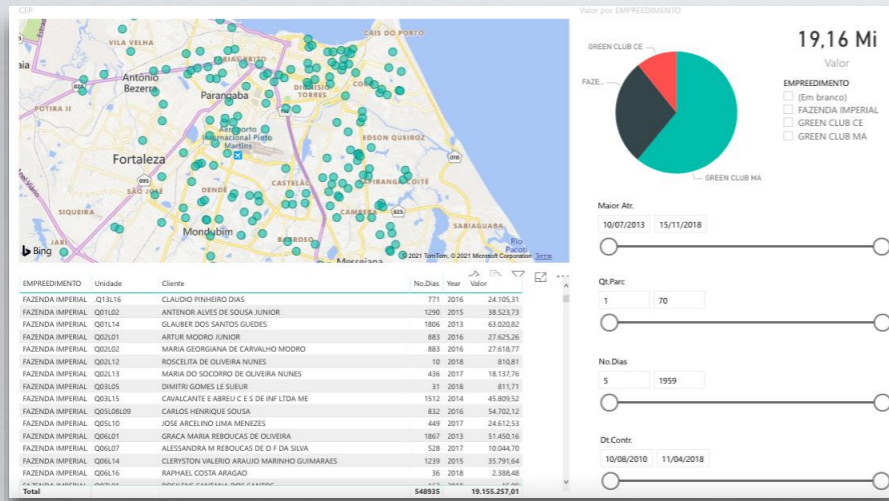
CEP

Valor por EMPREEDIMENTO

VILA VELHA
CAIS DO PORTO
Antônio Bezerra
Parangaba
Aeroporto Internacional Pinto Martins
EDSON QUEIROZ
Fortaleza
SÃO JOSÉ
DENDÊ
CASTELÃO
SAPIRANGA COITÉ
SIQUEIRA
CAMBEBA
SABIAGUABA
Mondubim
BARROSO
Messejana
Bing
© 2021 TomTom, © 2021 Microsoft Corporation Terms

GREEN CLUB CE
FAZE...
GREEN CLUB MA

19,16 Mi
Valor

EMPREEDIMENTO
(Em branco)
FAZENDA IMPERIAL
GREEN CLUB CE
GREEN CLUB MA

| EMPREEDIMENTO | Unidade | Cliente | No.Dias | Year | Valor |
|---|---|---|---|---|---|
| FAZENDA IMPERIAL | Q13L16 | CLAUDIO PINHEIRO DIAS | 771 | 2016 | 24.105,31 |
| FAZENDA IMPERIAL | Q01L02 | ANTENOR ALVES DE SOUSA JUNIOR | 1290 | 2015 | 38.523,73 |
| FAZENDA IMPERIAL | Q01L14 | GLAUBER DOS SANTOS GUEDES | 1806 | 2013 | 63.020,82 |
| FAZENDA IMPERIAL | Q02L01 | ARTUR MODRO JUNIOR | 883 | 2016 | 27.625,26 |
| FAZENDA IMPERIAL | Q02L02 | MARIA GEORGIANA DE CARVALHO MODRO | 883 | 2016 | 27.618,77 |
| FAZENDA IMPERIAL | Q02L12 | ROSCELITA DE OLIVEIRA NUNES | 10 | 2018 | 810,81 |
| FAZENDA IMPERIAL | Q02L13 | MARIA DO SOCORRO DE OLIVEIRA NUNES | 436 | 2017 | 18.137,76 |
| FAZENDA IMPERIAL | Q03L05 | DIMITRI GOMES LE SUEUR | 31 | 2018 | 811,71 |
| FAZENDA IMPERIAL | Q03L15 | CAVALCANTE E ABREU C E S DE INF LTDA ME | 1512 | 2014 | 45.809,52 |
| FAZENDA IMPERIAL | Q05L08L09 | CARLOS HENRIQUE SOUSA | 832 | 2016 | 54.702,12 |
| FAZENDA IMPERIAL | Q05L10 | JOSE ARCELINO LIMA MENEZES | 449 | 2017 | 24.612,53 |
| FAZENDA IMPERIAL | Q06L01 | GRACA MARIA REBOUCAS DE OLIVEIRA | 1867 | 2013 | 51.450,16 |
| FAZENDA IMPERIAL | Q06L07 | ALESSANDRA M REBOUCAS DE O F DA SILVA | 528 | 2017 | 10.044,70 |
| FAZENDA IMPERIAL | Q06L14 | CLERYSTON VALERIO ARAUJO MARINHO GUIMARAES | 1239 | 2015 | 35.791,64 |
| FAZENDA IMPERIAL | Q06L16 | RAPHAEL COSTA ARAGAO | 36 | 2018 | 2.388,48 |
| Total | | | 548935 | | 19.155.257,01 |

Maior Atr.
10/07/2013 15/11/2018

Qt.Parc
1 70

No.Dias
5 1959

Dt.Contr.
10/08/2010 11/04/2018